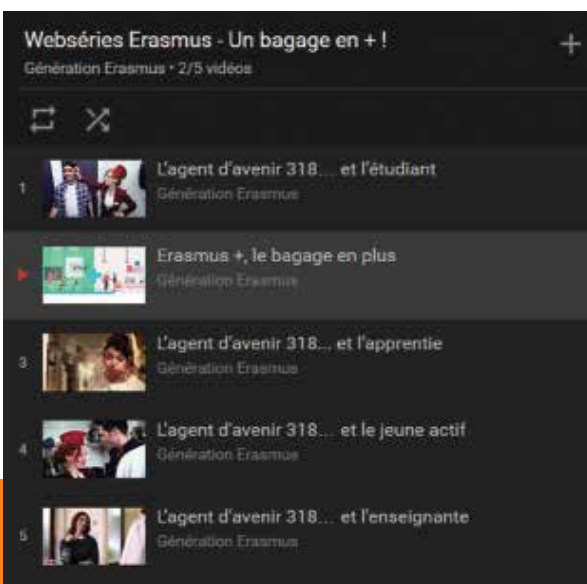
Webséries Erasmus - Un bagage en + !
Génération Erasmus • 2/5 vidéos

+

1 L'agent d'avenir 318... et l'étudiant
Génération Erasmus

Erasmus +, le bagage en plus
Génération Erasmus

3 L'agent d'avenir 318... et l'apprentie
Génération Erasmus

4 L'agent d'avenir 318... et le jeune actif
Génération Erasmus

5 L'agent d'avenir 318... et l'enseignante
Génération Erasmus